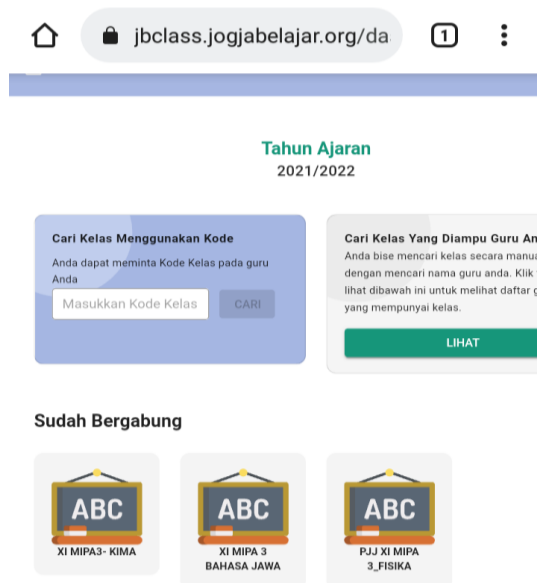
jbclass.jogjabelajar.org/da

1

Tahun Ajaran
2021/2022

Cari Kelas Menggunakan Kode
Anda dapat meminta Kode Kelas pada guru Anda
Masukkan Kode Kelas
CARI

Cari Kelas Yang Diampu Guru An
Anda bise mencari kelas secara manua dengan mencari nama guru anda. Klik lihat dibawah ini untuk melihat daftar g yang mempunyai kelas.
LIHAT

Sudah Bergabung

ABC
XI MIPA3- KIMA

ABC
XI MIPA 3 BAHASA JAWA

ABC
PJJ XI MIPA 3_FISIKA